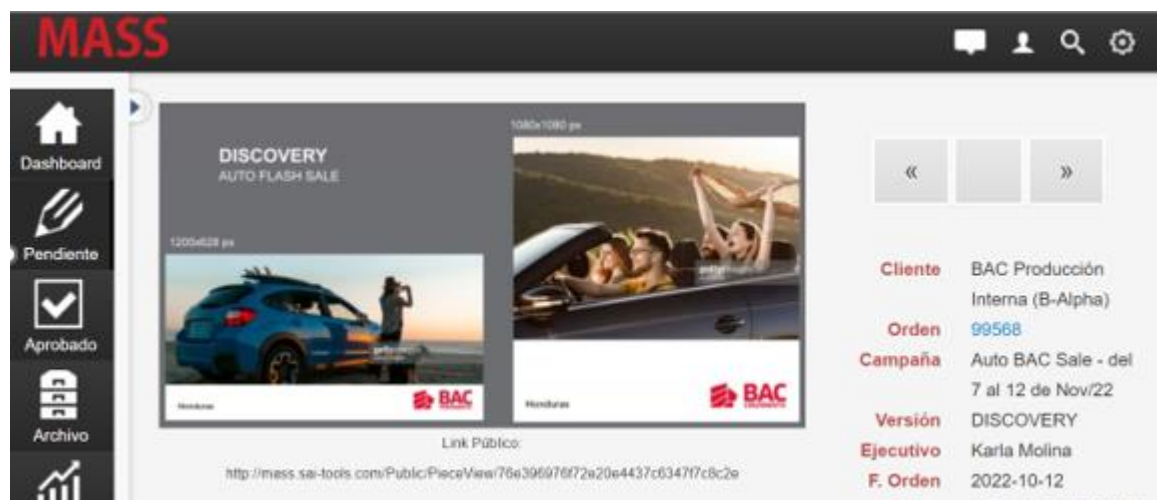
MASS

Dashboard

Pendiente

Aprobado

Archivo

DISCOVERY
AUTO FLASH SALE

1080x1080 px

1200x628 px

Honduras

BAC

Honduras

BAC

Link Público:

http://mass.sai-tools.com/Public/PieceView/76e396976f72e20e4437c6347f7c8c2e

«

»

Cliente BAC Producción Interna (B-Alpha)

Orden 99568

Campaña Auto BAC Sale - del 7 al 12 de Nov/22

Versión DISCOVERY

Ejecutivo Karla Molina

F. Orden 2022-10-12